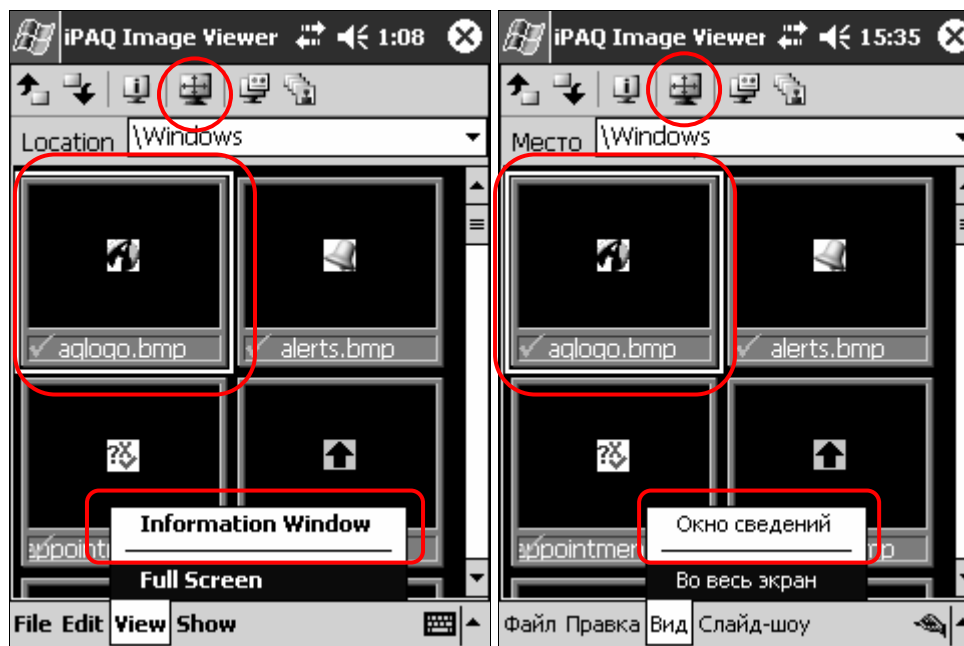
iPAQ Image Viewer 1:08

Location \Windows

aglogo.bmp alerts.bmp

appoint

Information Window

Full Screen

File Edit View Show

iPAQ Image Viewer 15:35

Место \Windows

aglogo.bmp alerts.bmp

appointmen

Окно сведений

Во весь экран

Файл Правка Вид Слайд-шоу